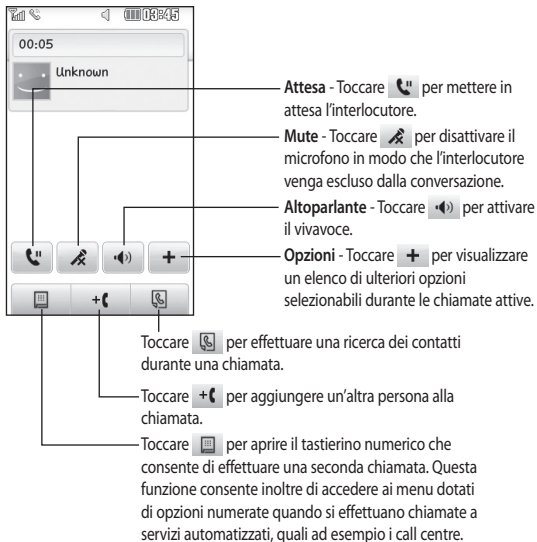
03:45

00:05

Unknown

Attesa - Toccare per mettere in attesa l'interlocutore.

Mute - Toccare per disattivare il microfono in modo che l'interlocutore venga escluso dalla conversazione.

Altoparlante - Toccare per attivare il vivavoce.

Opzioni - Toccare per visualizzare un elenco di ulteriori opzioni selezionabili durante le chiamate attive.

Toccare per effettuare una ricerca dei contatti durante una chiamata.

Toccare per aggiungere un'altra persona alla chiamata.

Toccare per aprire il tastierino numerico che consente di effettuare una seconda chiamata. Questa funzione consente inoltre di accedere ai menu dotati di opzioni numerate quando si effettuano chiamate a servizi automatizzati, quali ad esempio i call centre.